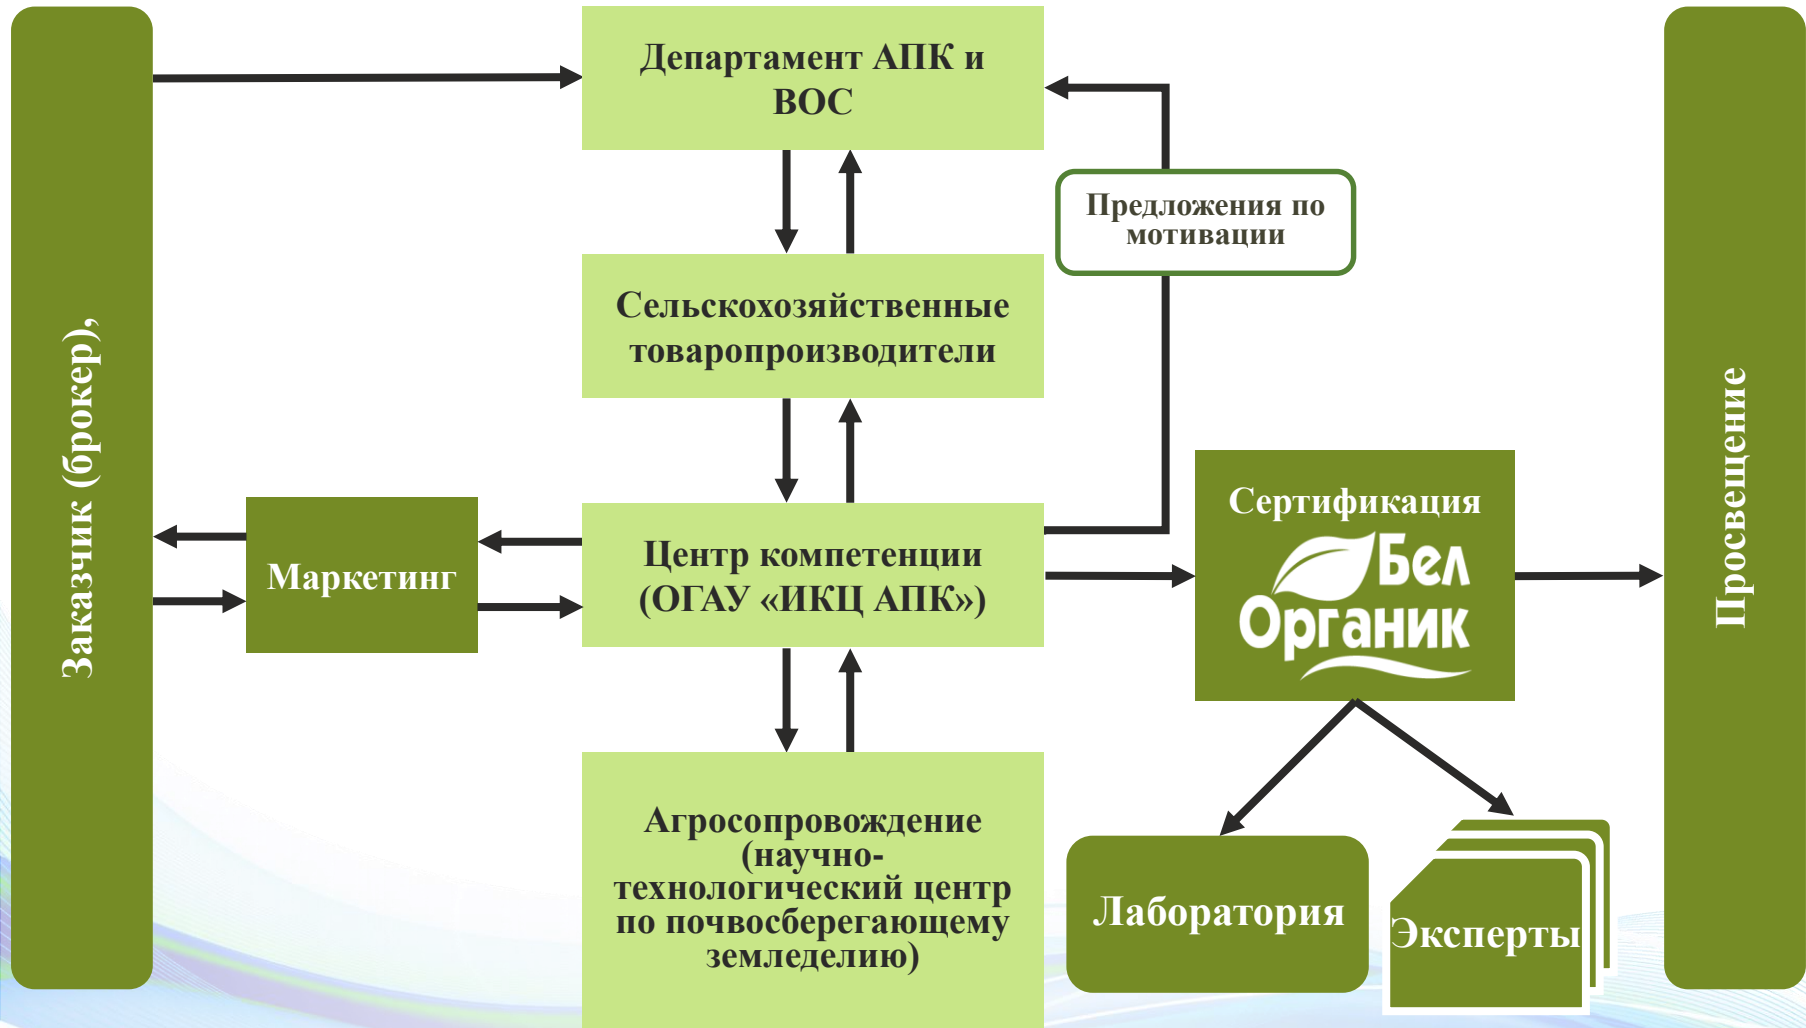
Заказчик (брокер),

Департамент АПК и ВОС

Предложения по мотивации

Сельскохозяйственные товаропроизводители

Маркетинг

Центр компетенции (ОГАУ «ИКЦ АПК»)

Сертификация

Бел Органик

Просвещение

Агросопровождение (научно-технологический центр по почвосберегающему земледелию)

Лаборатория

Эксперты